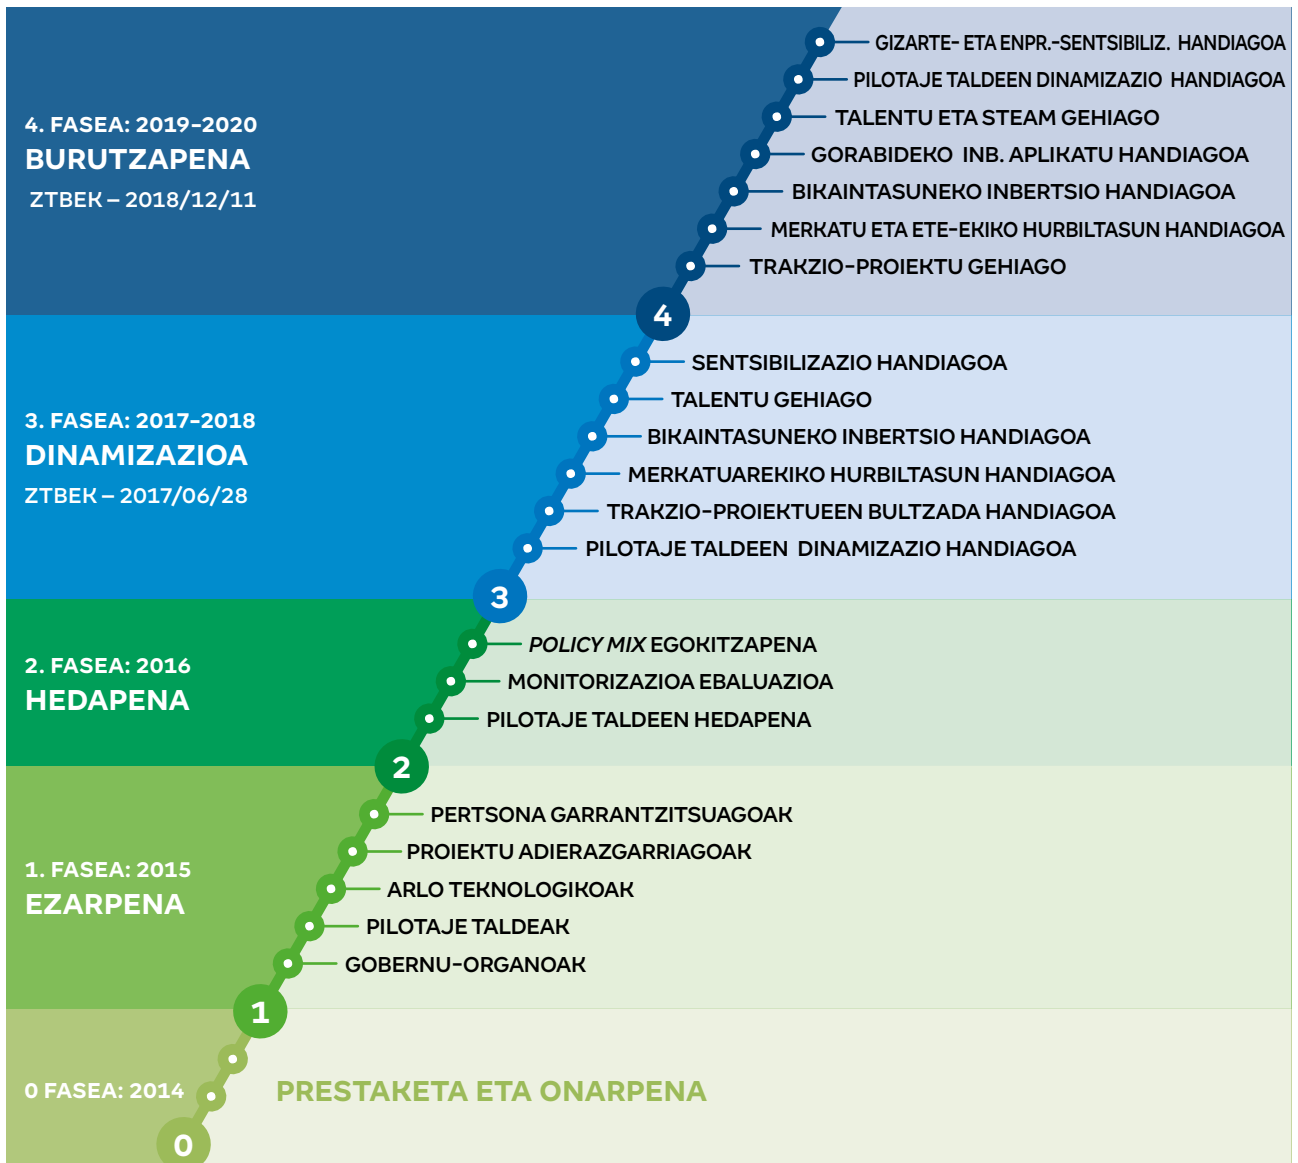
4. FASEA: 2019-2020
BURUTZAPENA
ZTBEK – 2018/12/11

GIZARTE- ETA ENPR.-SENTSIBILIZ. HANDIAGOA
PILOTAJE TALDEEN DINAMIZAZIO HANDIAGOA
TALENTU ETA STEAM GEHIAGO
GORABIDEKO INB. APLIKATU HANDIAGOA
BIKAINTASUNEKO INBERTSIO HANDIAGOA
MERKATU ETA ETE-EKIKO HURBILTASUN HANDIAGOA
TRAKZIO-PROIEKTU GEHIAGO

4

3. FASEA: 2017-2018
DINAMIZAZIOA
ZTBEK – 2017/06/28

SENTSIBILIZAZIO HANDIAGOA
TALENTU GEHIAGO
BIKAINTASUNEKO INBERTSIO HANDIAGOA
MERKATUAREKIKO HURBILTASUN HANDIAGOA
TRAKZIO-PROIEKTUEEN BULTZADA HANDIAGOA
PILOTAJE TALDEEN DINAMIZAZIO HANDIAGOA

3

2. FASEA: 2016
HEDAPENA

POLICY MIX EGOKITZAPENA
MONITORIZAZIOA EBALUAZIOA
PILOTAJE TALDEEN HEDAPENA

2

1. FASEA: 2015
EZARPENA

PERTSONA GARRANTZITSUAGOAK
PROIEKTU ADIERAZGARRIAGOAK
ARLO TEKNOLOGIKOAK
PILOTAJE TALDEAK
GOBERNU-ORGANOAK

1

0 FASEA: 2014
PRESTAKETA ETA ONARPENA

0